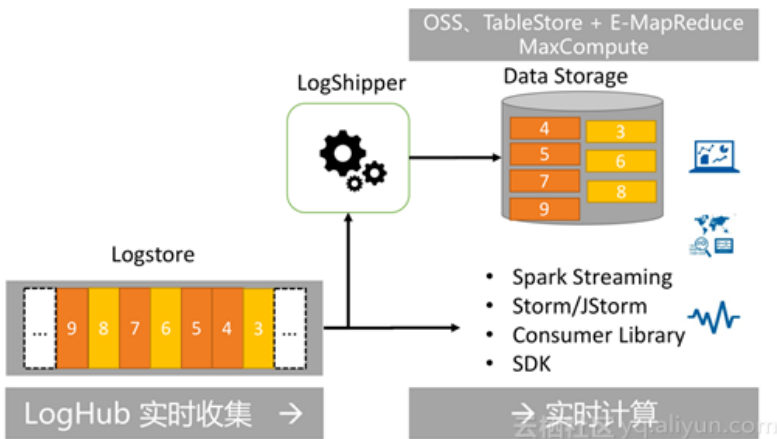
OSS、TableStore + E-MapReduce
MaxCompute

LogShipper

Data Storage

4
3
5
6
7
8
9

Logstore

...
9
8
7
6
5
4
3
...

• Spark Streaming
• Storm/JStorm
• Consumer Library
• SDK

LogHub 实时收集 →

→ 实时计算

云栖社区 yq.aliyun.com